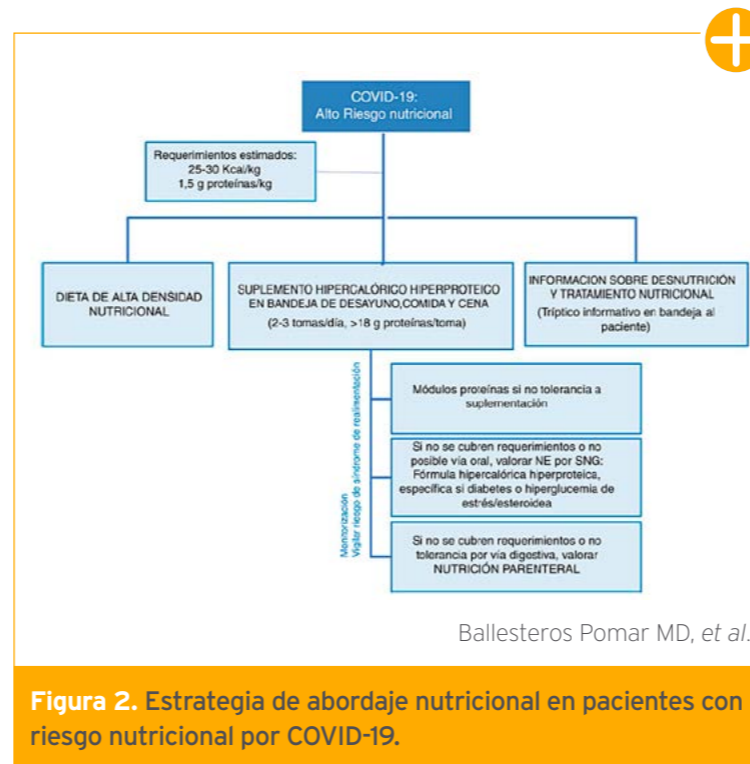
COVID-19:
Alto Riesgo nutricional

Requerimientos estimados:
25-30 Kcal/kg
1,5 g proteínas/kg

DIETA DE ALTA DENSIDAD NUTRICIONAL

SUPLEMENTO HIPERCALÓRICO HIPERPROTEICO EN BANDEJA DE DESAYUNO,COMIDA Y CENA
(2-3 tomas/día, >18 g proteínas/toma)

INFORMACION SOBRE DESNUTRICIÓN Y TRATAMIENTO NUTRICIONAL
(Tríptico informativo en bandeja al paciente)

Monitorización
Vigilar riesgo de síndrome de realimentación

Módulos proteínas si no tolerancia a suplementación

Si no se cubren requerimientos o no posible vía oral, valorar NE por SNG:
Fórmula hipercalórica hiperproteica, específica si diabetes o hiperglucemia de estrés/esteroidea

Si no se cubren requerimientos o no tolerancia por vía digestiva, valorar NUTRICIÓN PARENTERAL

Ballesteros Pomar MD, et al.

Figura 2. Estrategia de abordaje nutricional en pacientes con riesgo nutricional por COVID-19.